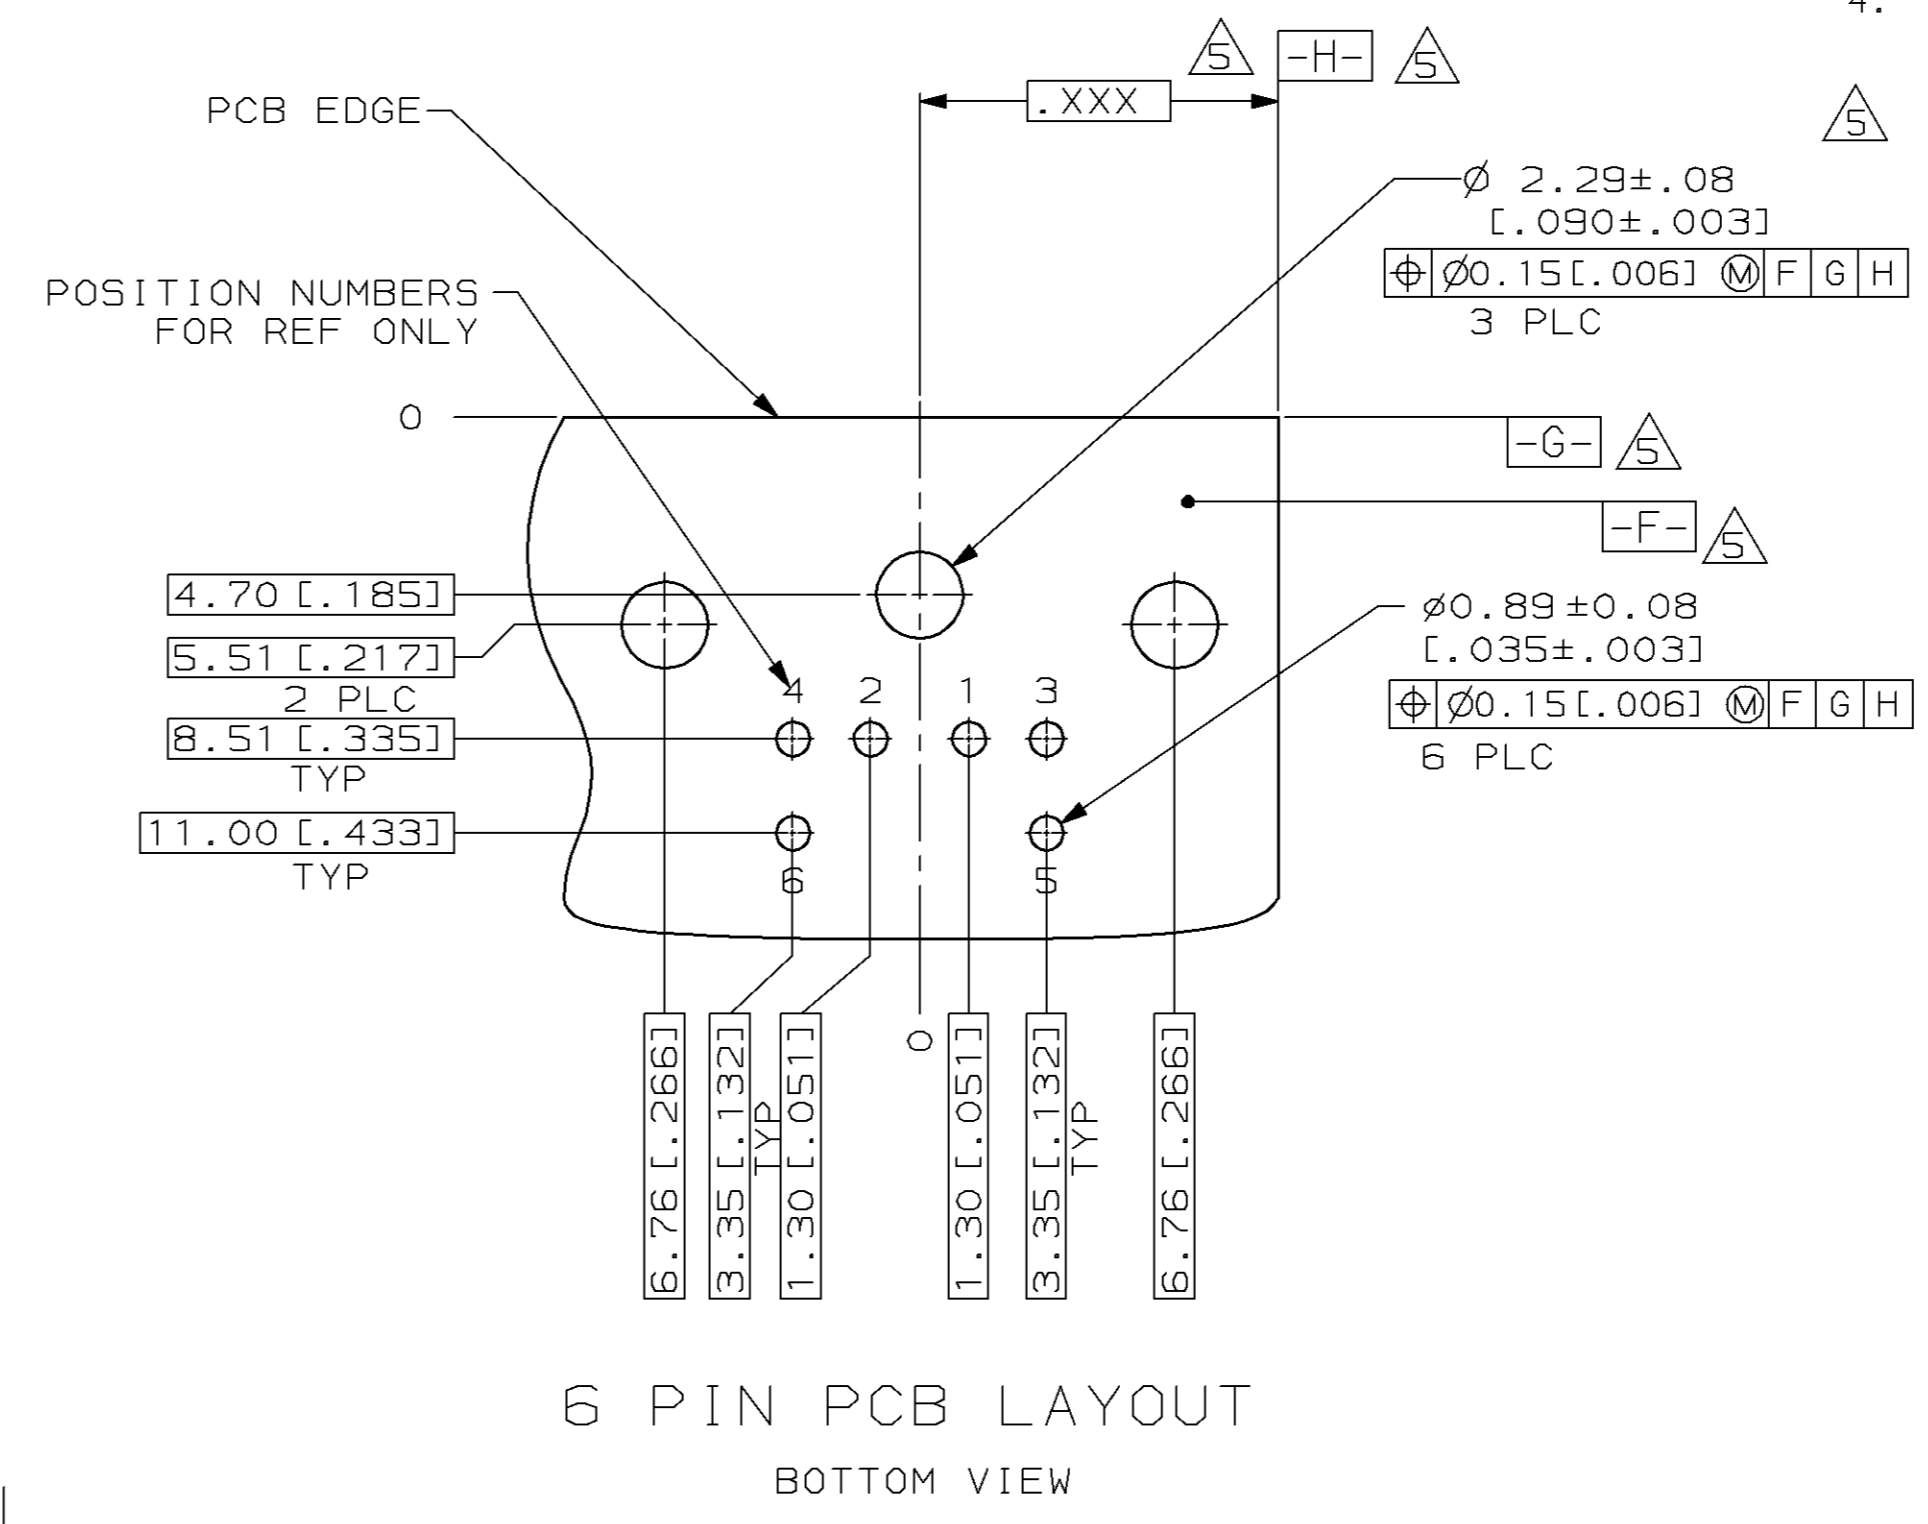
4.

5

-H-

5

.XXX

PCB EDGE

5

Ø 2.29±.08
[.090±.003]

| $\oplus$ | Ø0.15[.006] Ⓜ | F | G | H |
|---|---|---|---|---|

3 PLC

POSITION NUMBERS
FOR REF ONLY

0

-G-

5

-F-

5

4.70 [.185]

5.51 [.217]
2 PLC

ø0.89 ±0.08
[.035±.003]

| $\oplus$ | Ø0.15[.006] Ⓜ | F | G | H |
|---|---|---|---|---|

6 PLC

4 2 1 3

8.51 [.335]
TYP

11.00 [.433]
TYP

6 5

6.76 [.266]

3.35 [.132]
TYP

1.30 [.051]

0

1.30 [.051]

3.35 [.132]
TYP

6.76 [.266]

6 PIN PCB LAYOUT

BOTTOM VIEW